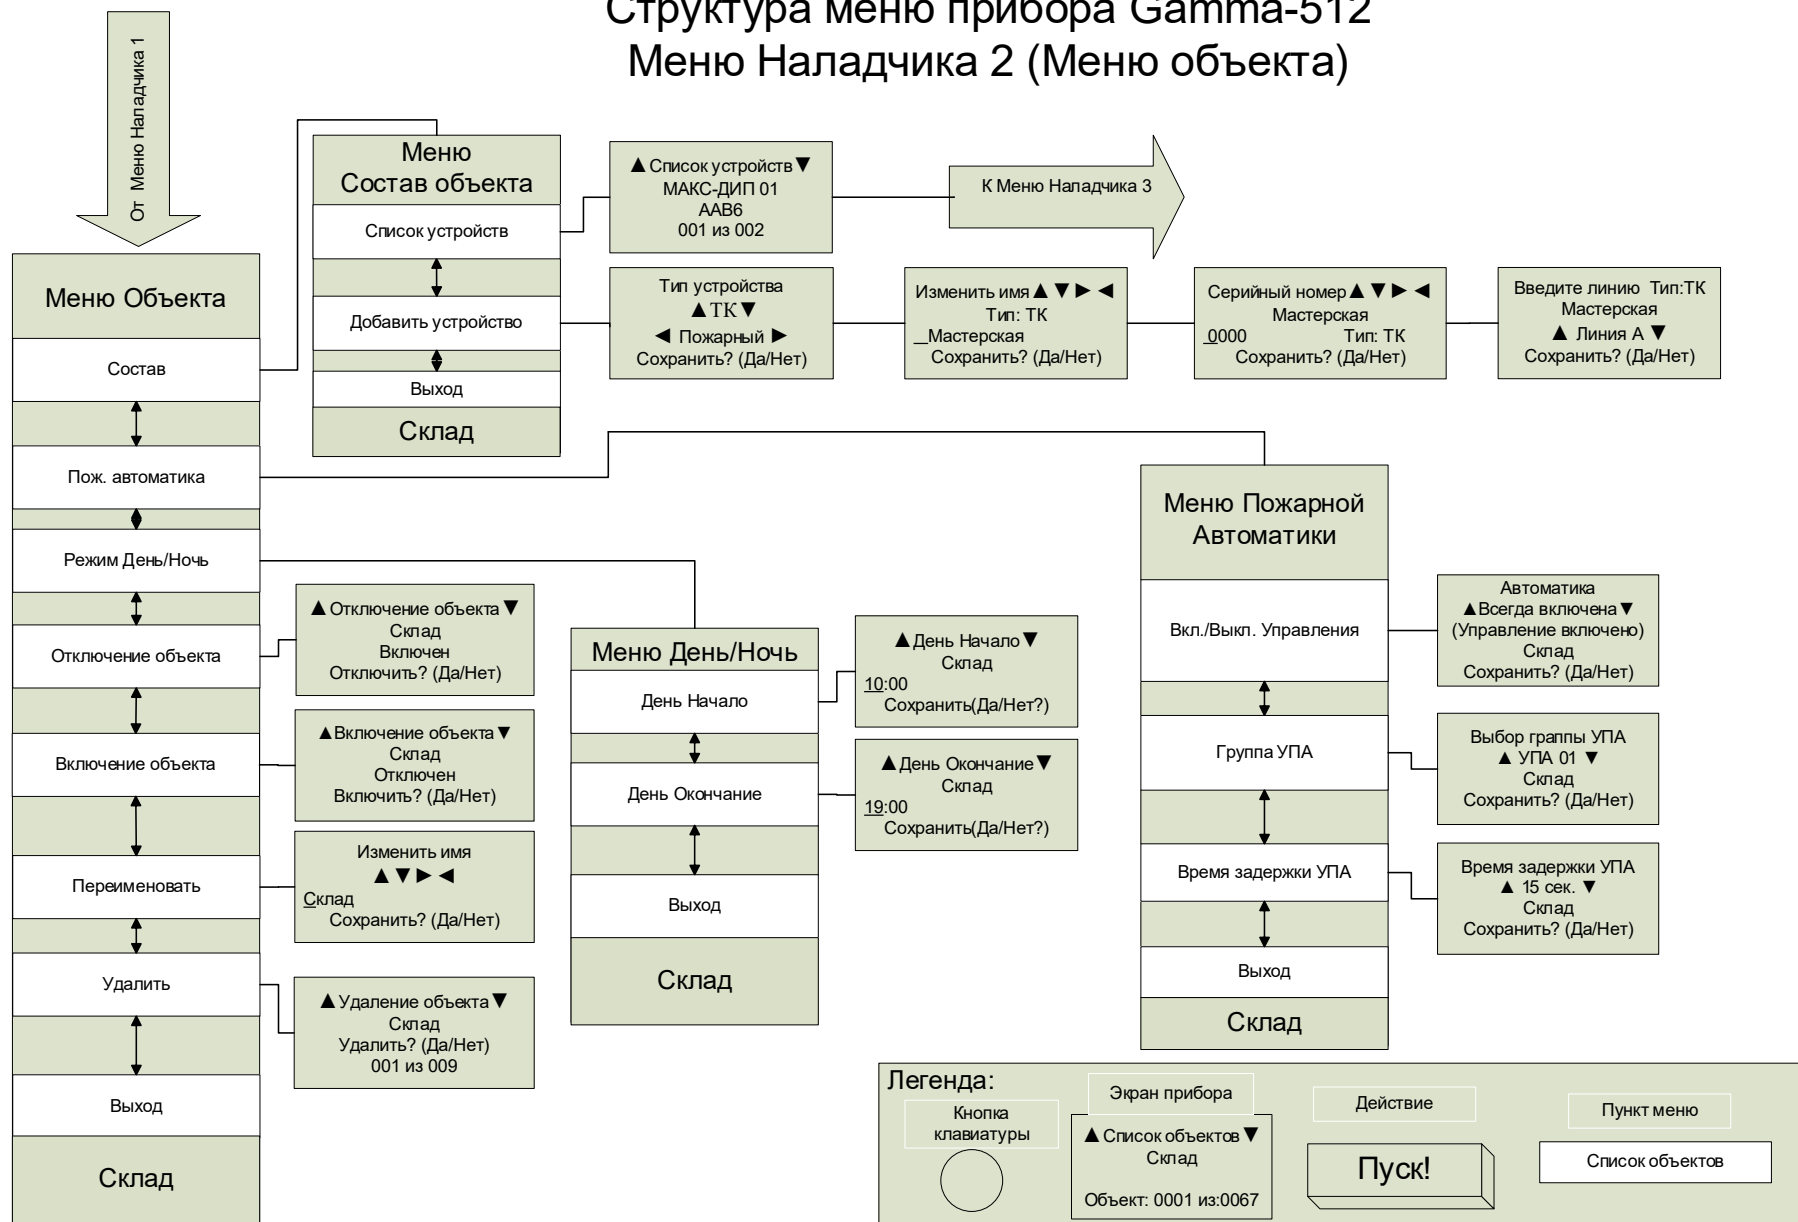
Структура меню прибора Gamma-512
Меню Наладчика 2 (Меню объекта)

От Меню Наладчика 1

Меню Объекта
Состав
Пож. автоматика
Режим День/Ночь
Отключение объекта
Включение объекта
Переименовать
Удалить
Выход
Склад

Меню
Состав объекта
Список устройств
Добавить устройство
Выход
Склад

▲Список устройств▼
МАКС-ДИП 01
AAB6
001 из 002

К Меню Наладчика 3

Тип устройства
▲ТК▼
◄ Пожарный ►
Сохранить? (Да/Нет)

Изменить имя ▲▼►◄
Тип: ТК
_Мастерская
Сохранить? (Да/Нет)

Серийный номер▲▼►◄
Мастерская
0000 Тип: ТК
Сохранить? (Да/Нет)

Введите линию Тип:ТК
Мастерская
▲ Линия А ▼
Сохранить? (Да/Нет)

▲Отключение объекта▼
Склад
Включен
Отключить? (Да/Нет)

▲Включение объекта▼
Склад
Отключен
Включить? (Да/Нет)

Изменить имя
▲▼►◄
Склад
Сохранить? (Да/Нет)

▲Удаление объекта▼
Склад
Удалить? (Да/Нет)
001 из 009

Меню День/Ночь
День Начало
День Окончание
Выход
Склад

▲День Начало▼
Склад
10:00
Сохранить(Да/Нет?)

▲День Окончание▼
Склад
19:00
Сохранить(Да/Нет?)

Меню Пожарной Автоматики
Вкл./Выкл. Управления
Группа УПА
Время задержки УПА
Выход
Склад

Автоматика
▲Всегда включена▼
(Управление включено)
Склад
Сохранить? (Да/Нет)

Выбор граппы УПА
▲ УПА 01 ▼
Склад
Сохранить? (Да/Нет)

Время задержки УПА
▲ 15 сек. ▼
Склад
Сохранить? (Да/Нет)

Легенда:
Кнопка клавиатуры
Экран прибора
▲Список объектов▼
Склад
Объект: 0001 из:0067
Действие
Пуск!
Пункт меню
Список объектов